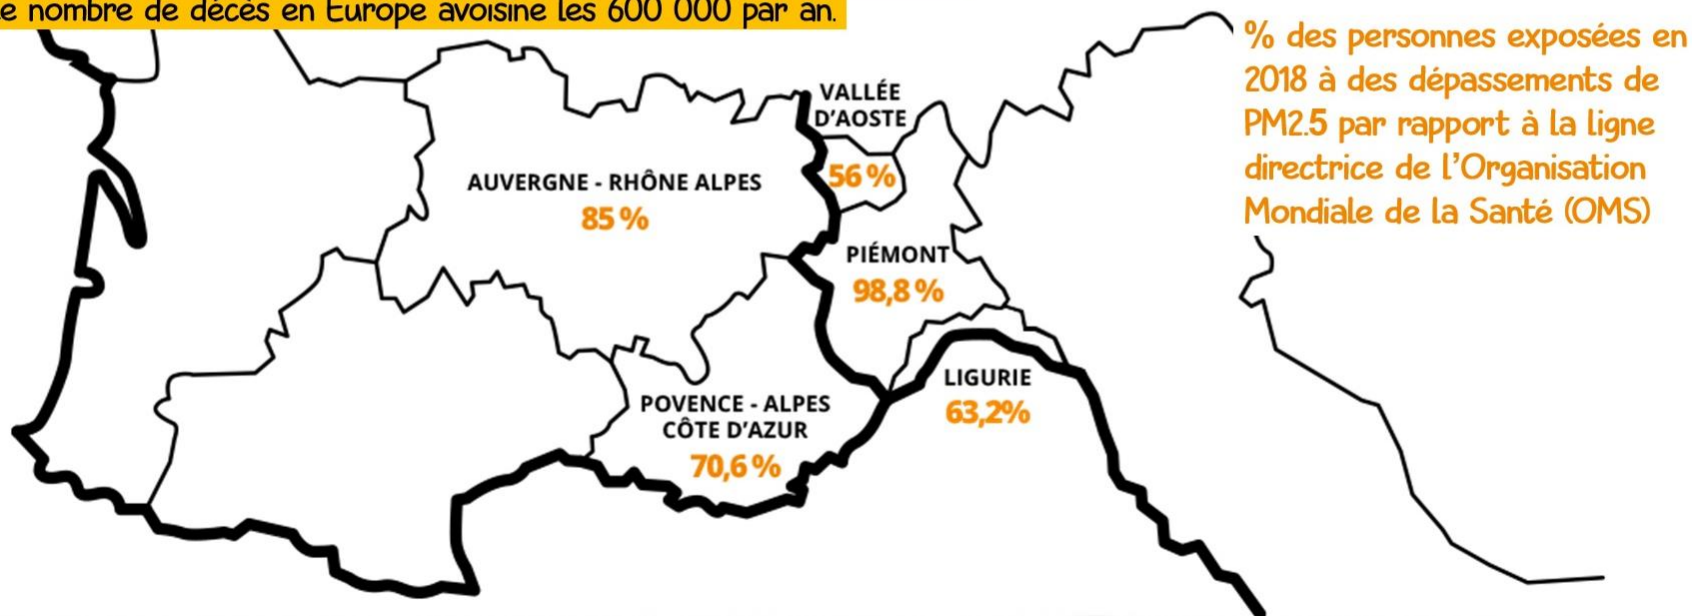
e nombre de décès en Europe avoisine les 600 000 par an.

% des personnes exposées en 2018 à des dépassements de PM2.5 par rapport à la ligne directrice de l'Organisation Mondiale de la Santé (OMS)

VALLÉE D'AOSTE
56 %

AUVERGNE - RHÔNE ALPES
85 %

PIÉMONT
98,8 %

LIGURIE
63,2%

POVENCE - ALPES CÔTE D'AZUR
70,6 %